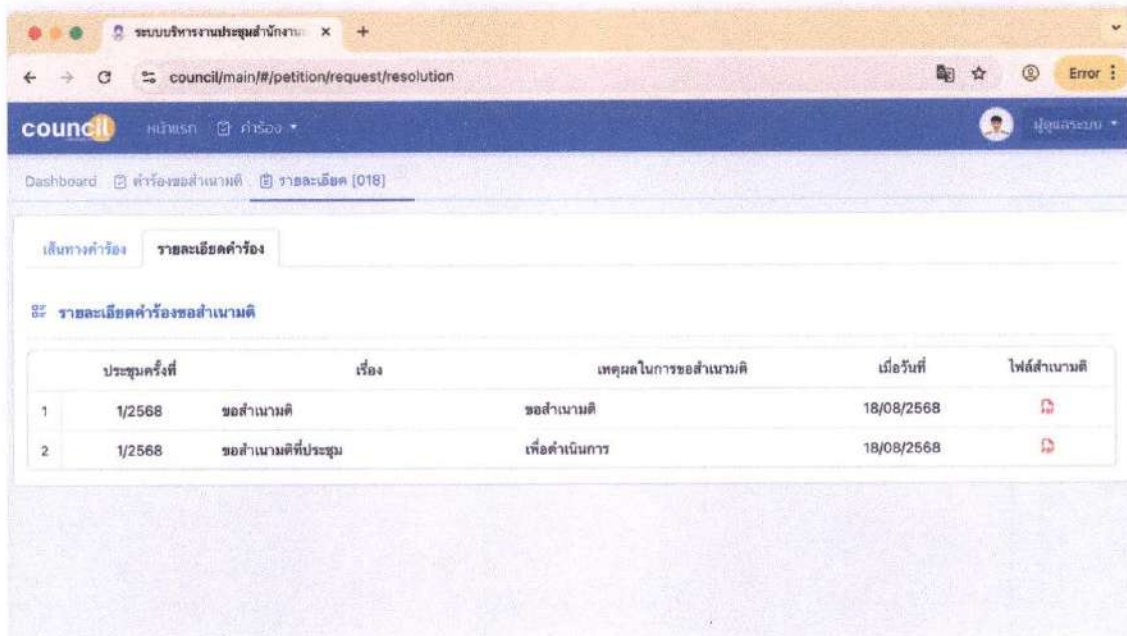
ระบบบริหารงานประชุมสำนักงาน ×

council/main/#/petition/request/resolution

Error

council หน้าแรก คำร้อง

ผู้ดูแลระบบ

Dashboard คำร้องขอสำเนามติ รายละเอียด [018]

เส้นทางคำร้อง รายละเอียดคำร้อง

รายละเอียดคำร้องขอสำเนามติ

| | ประชุมครั้งที่ | เรื่อง | เหตุผลในการขอสำเนามติ | เมื่อวันที่ | ไฟล์สำเนามติ |
|---|---|---|---|---|---|
| 1 | 1/2568 | ขอสำเนามติ | ขอสำเนามติ | 18/08/2568 | |
| 2 | 1/2568 | ขอสำเนามติที่ประชุม | เพื่อดำเนินการ | 18/08/2568 | |